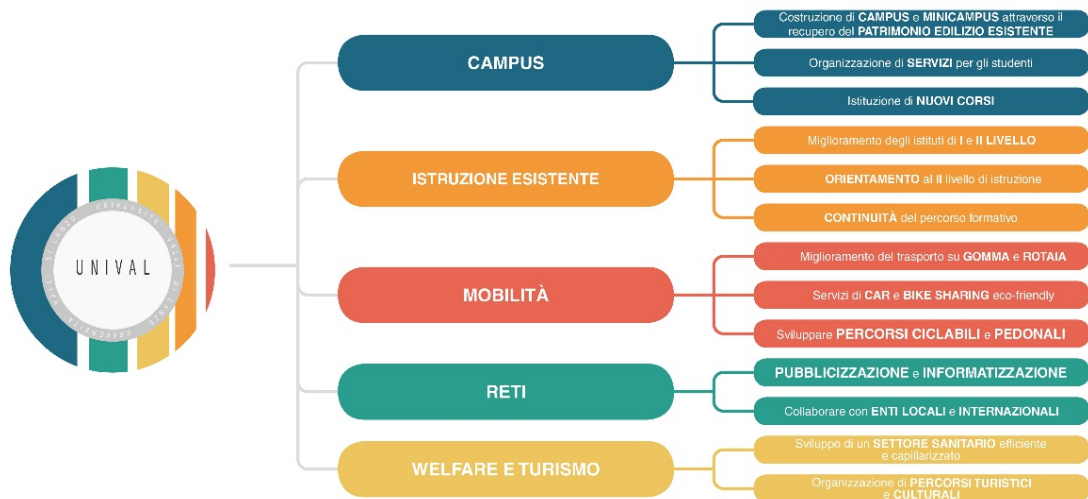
UNIVAL

UNIVERSITÀ

CAMPUS

Costruzione di CAMPUS e MINICAMPUS attraverso il recupero del PATRIMONIO EDILIZIO ESISTENTE

Organizzazione di SERVIZI per gli studenti

Istituzione di NUOVI CORSI

ISTRUZIONE ESISTENTE

Miglioramento degli istituti di I e II LIVELLO

ORIENTAMENTO al II livello di istruzione

CONTINUITÀ del percorso formativo

MOBILITÀ

Miglioramento del trasporto su GOMMA e ROTAIA

Servizi di CAR e BIKE SHARING eco-friendly

Sviluppare PERCORSI CICLABILI e PEDONALI

RETI

PUBBLICIZZAZIONE e INFORMATIZZAZIONE

Collaborare con ENTI LOCALI e INTERNAZIONALI

WELFARE E TURISMO

Sviluppo di un SETTORE SANITARIO efficiente e capillarizzato

Organizzazione di PERCORSI TURISTICI e CULTURALI